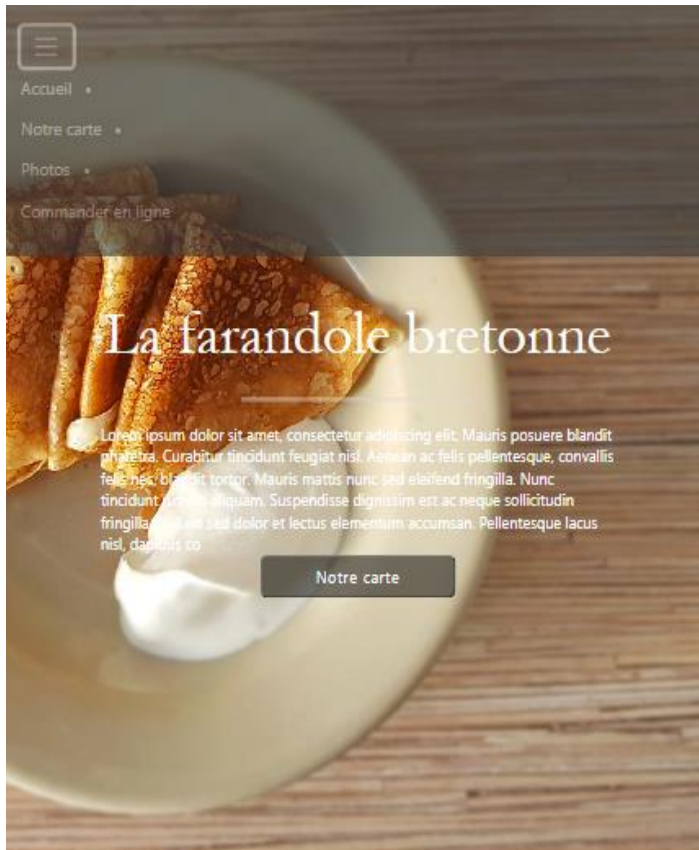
Accueil

Notre carte

Photos

Commander en ligne

La farandole bretonne

Lorem ipsum dolor sit amet, consectetur adipiscing elit. Mauris posuere blandit pharetra. Curabitur tincidunt feugiat nisl. Aenean ac felis pellentesque, convallis felis nec, blandit tortor. Mauris mattis nunc sed eleifend fringilla. Nunc tincidunt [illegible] aliquam. Suspendisse dignissim est ac neque sollicitudin fringilla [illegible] sed dolor et lectus elementum accumsan. Pellentesque lacus nisl, dapibus co

Notre carte